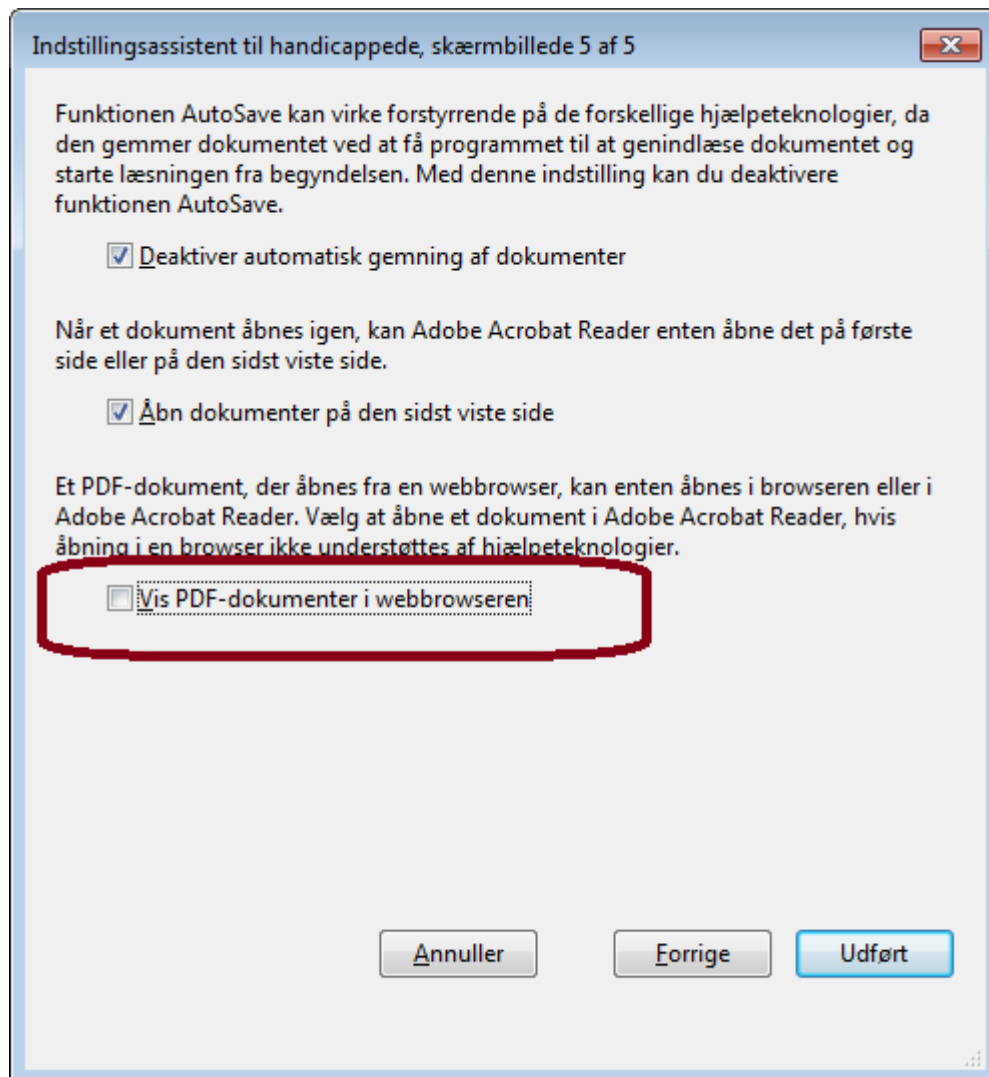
Indstillingsassistent til handicappede, skærmbillede 5 af 5

Funktionen AutoSave kan virke forstyrrende på de forskellige hjælpeteknologier, da den gemmer dokumentet ved at få programmet til at genindlæse dokumentet og starte læsningen fra begyndelsen. Med denne indstilling kan du deaktivere funktionen AutoSave.

Deaktiver automatisk gemning af dokumenter

Når et dokument åbnes igen, kan Adobe Acrobat Reader enten åbne det på første side eller på den sidst viste side.

Åbn dokumenter på den sidst viste side

Et PDF-dokument, der åbnes fra en webbrowser, kan enten åbnes i browseren eller i Adobe Acrobat Reader. Vælg at åbne et dokument i Adobe Acrobat Reader, hvis åbning i en browser ikke understøttes af hjælpeteknologier.

Vis PDF-dokumenter i webbrowseren

Annuller

Forrige

Udført